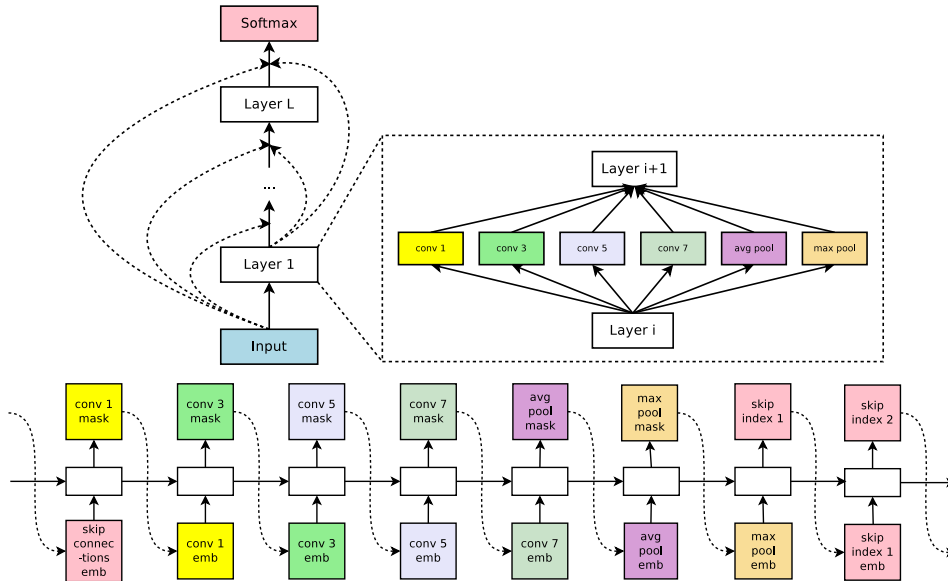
Softmax

Layer L

...

Layer 1

Input

Layer i+1

conv 1

conv 3

conv 5

conv 7

avg pool

max pool

Layer i

conv 1 mask

conv 3 mask

conv 5 mask

conv 7 mask

avg pool mask

max pool mask

skip index 1

skip index 2

skip connec-tions emb

conv 1 emb

conv 3 emb

conv 5 emb

conv 7 emb

avg pool emb

max pool emb

skip index 1 emb